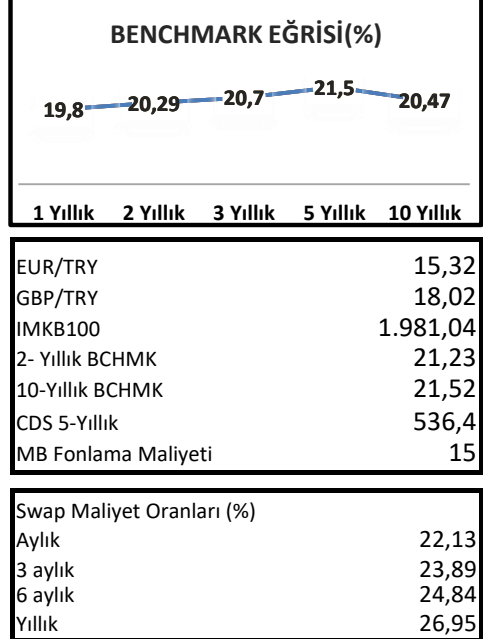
BENCHMARK EĞRİSİ(%)

19,8
20,29
20,7
21,5
20,47

1 Yıllık
2 Yıllık
3 Yıllık
5 Yıllık
10 Yıllık

| | |
|---|---|
| EUR/TRY | 15,32 |
| GBP/TRY | 18,02 |
| IMKB100 | 1.981,04 |
| 2- Yıllık BCHMK | 21,23 |
| 10-Yıllık BCHMK | 21,52 |
| CDS 5-Yıllık | 536,4 |
| MB Fonlama Maliyeti | 15 |

| Swap Maliyet Oranları (%) | |
|---|---|
| Aylık | 22,13 |
| 3 aylık | 23,89 |
| 6 aylık | 24,84 |
| Yıllık | 26,95 |